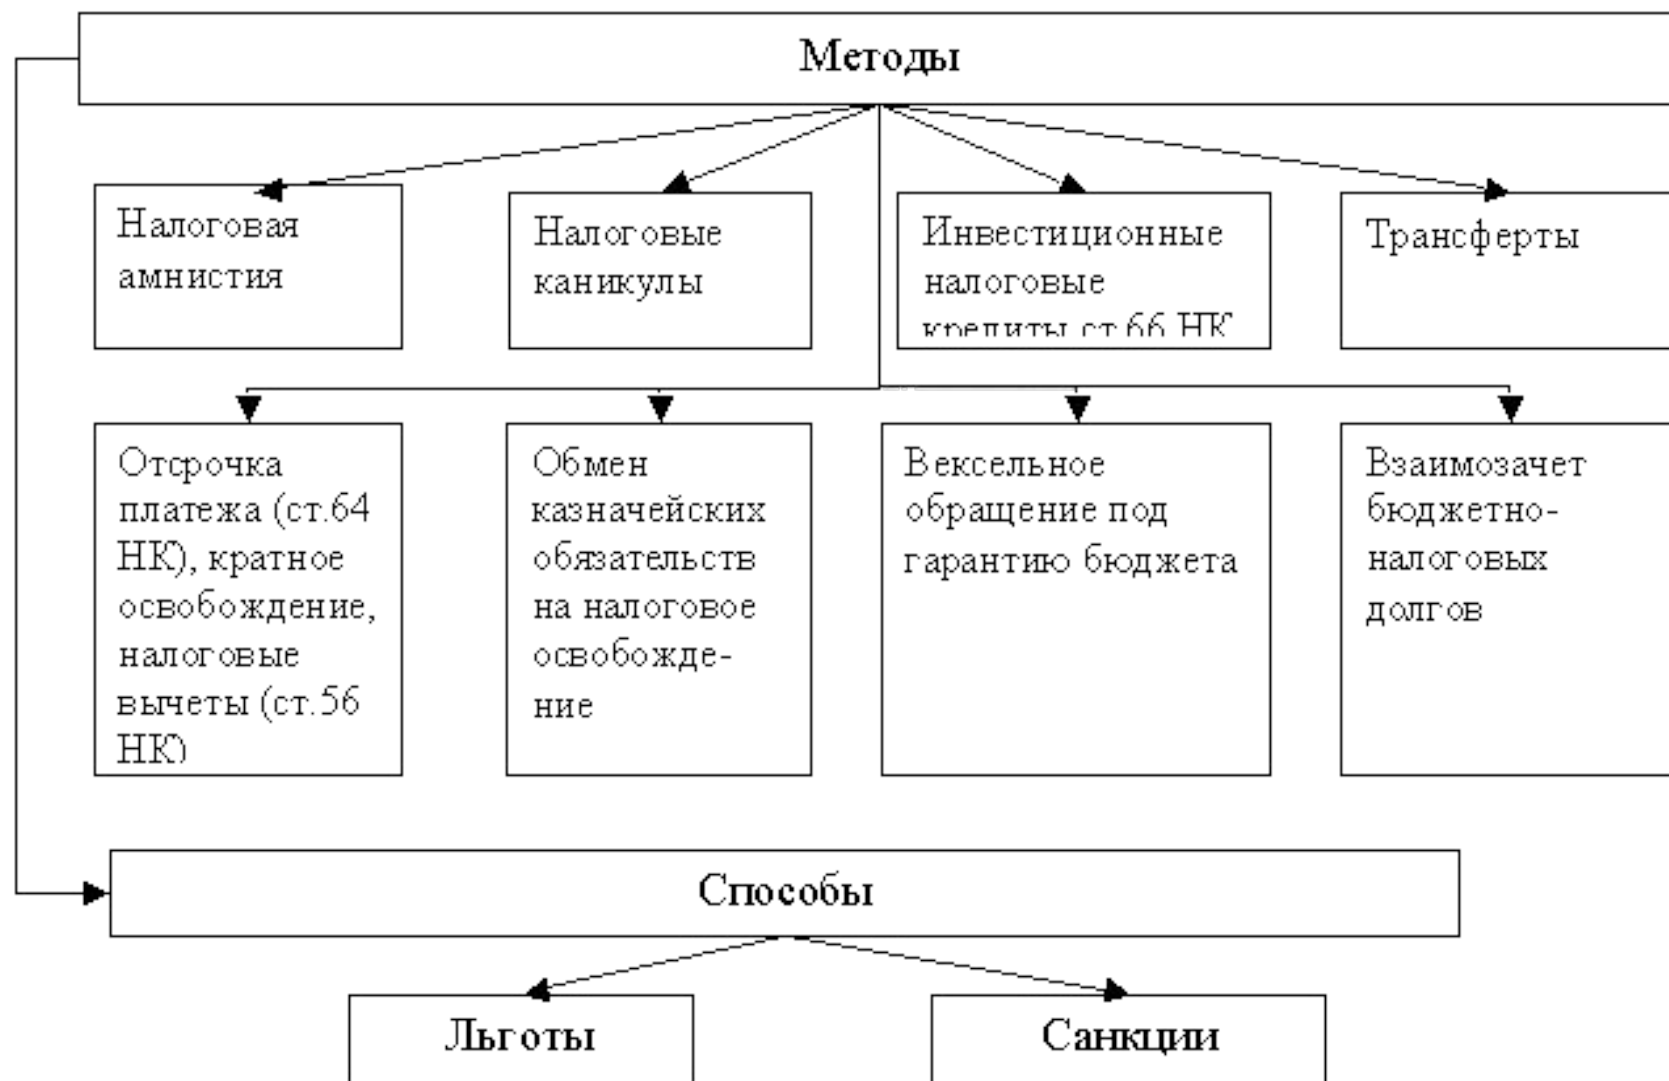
Методы

Налоговая амнистия

Налоговые каникулы

Инвестиционные налоговые кредиты ст.66 НК

Трансферты

Отсрочка платежа (ст.64 НК), кратное освобождение, налоговые вычеты (ст.56 НК)

Обмен казначейских обязательств на налоговое освобождение

Вексельное обращение под гарантию бюджета

Взаимозачет бюджетно-налоговых долгов

Способы

Льготы

Санкции